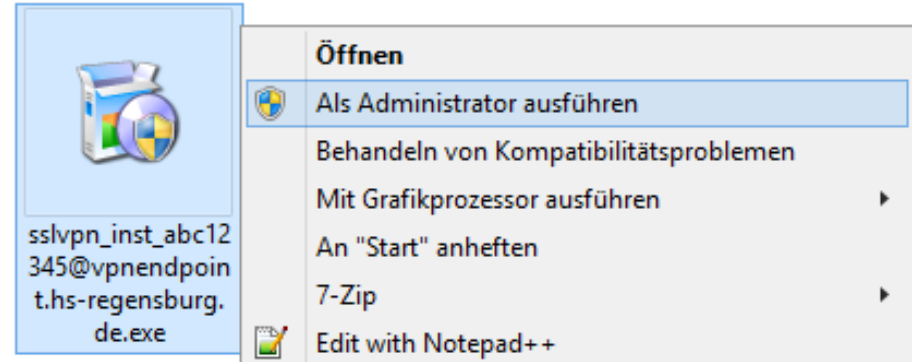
sslvpn_inst_abc12345@vpnendpoint.hs-regensburg.de.exe

Öffnen
Als Administrator ausführen
Behandeln von Kompatibilitätsproblemen
Mit Grafikprozessor ausführen
An "Start" anheften
7-Zip
Edit with Notepad++